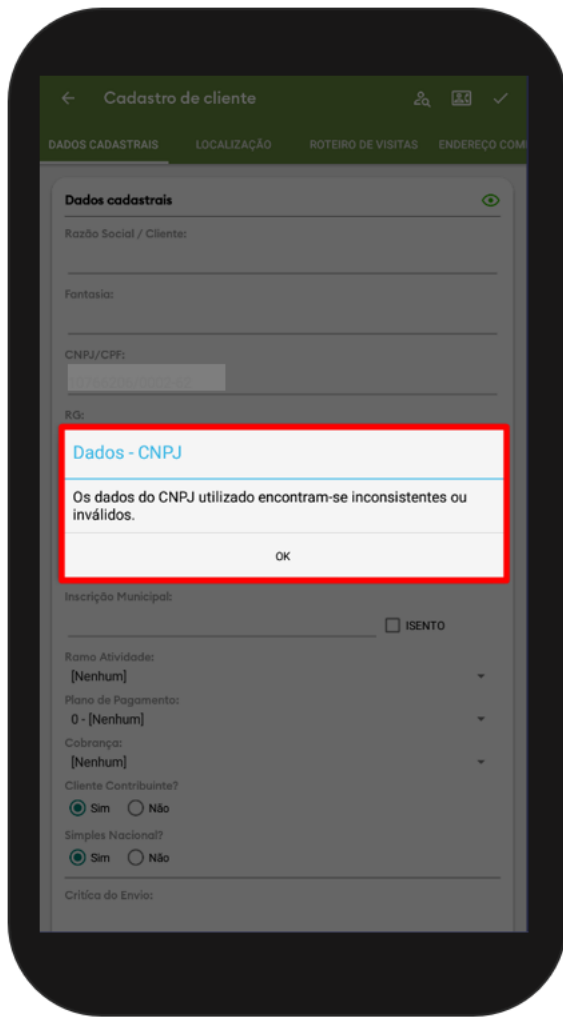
Cadastro de cliente

DADOS CADASTRAIS LOCALIZAÇÃO ROTEIRO DE VISITAS ENDEREÇO COM

Dados cadastrais

Razão Social / Cliente:

Fantasia:

CNPJ/CPF:

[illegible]

RG:

Dados - CNPJ

Os dados do CNPJ utilizado encontram-se inconsistentes ou inválidos.

OK

Inscrição Municipal:

ISENTO

Ramo Atividade:
[Nenhum]

Plano de Pagamento:
0 - [Nenhum]

Cobrança:
[Nenhum]

Cliente Contribuinte?
Sim Não

Simples Nacional?
Sim Não

Crítica do Envio: